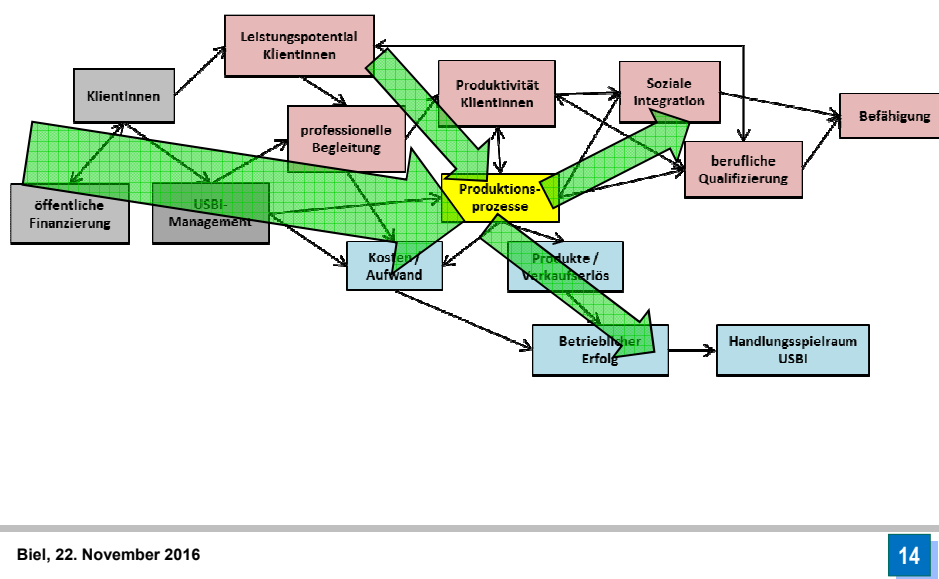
Leistungspotential KlientInnen

KlientInnen

Produktivität KlientInnen

Soziale Integration

Befähigung

professionelle Begleitung

berufliche Qualifizierung

öffentliche Finanzierung

USBI-Management

Produktions-prozesse

Kosten / Aufwand

Produkte / Verkaufserlös

Betrieblicher Erfolg

Handlungsspielraum USBI

Biel, 22. November 2016

14